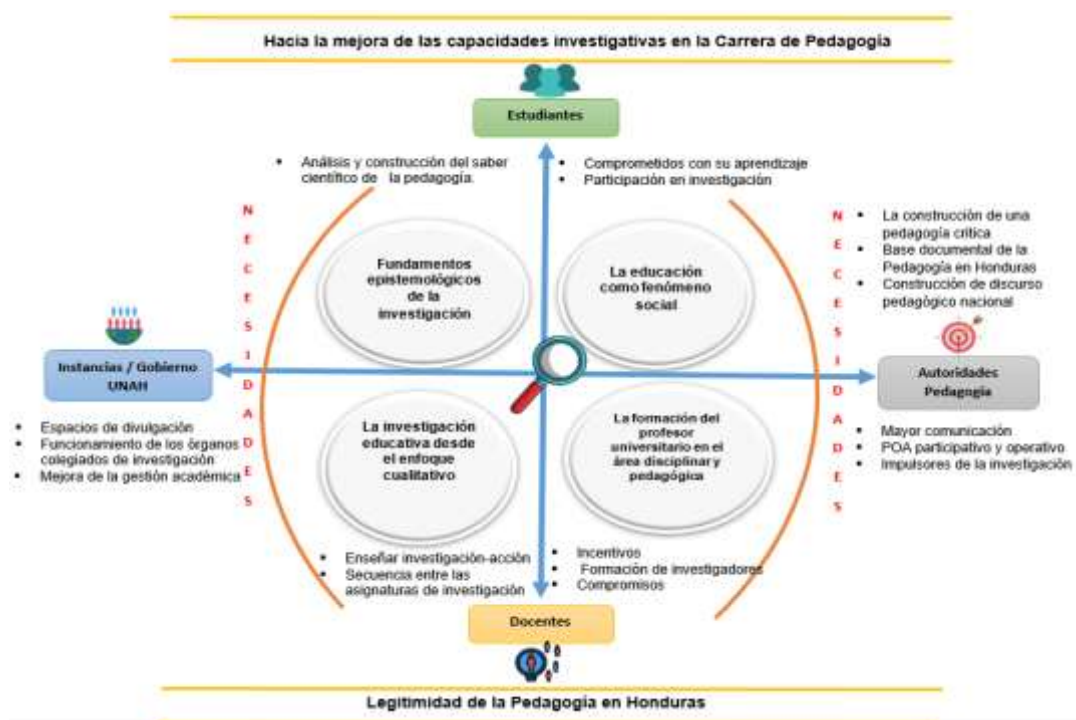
Hacia la mejora de las capacidades investigativas en la Carrera de Pedagogía

Estudiantes

- Análisis y construcción del saber científico de la pedagogía.

- Comprometidos con su aprendizaje
- Participación en investigación

N E C E S I D A D E S

N E C E S I D A D E S

- La construcción de una pedagogía crítica
- Base documental de la Pedagogía en Honduras
- Construcción de discurso pedagógico nacional

Fundamentos epistemológicos de la investigación

La educación como fenómeno social

Instancias / Gobierno UNAH

Autoridades Pedagogía

- Espacios de divulgación
- Funcionamiento de los órganos colegiados de investigación
- Mejora de la gestión académica

La investigación educativa desde el enfoque cualitativo

La formación del profesor universitario en el área disciplinar y pedagógica

- Mayor comunicación
- POA participativo y operativo
- Impulsores de la investigación

- Enseñar investigación-acción
- Secuencia entre las asignaturas de investigación

- Incentivos
- Formación de investigadores
- Compromisos

Docentes

Legitimidad de la Pedagogía en Honduras